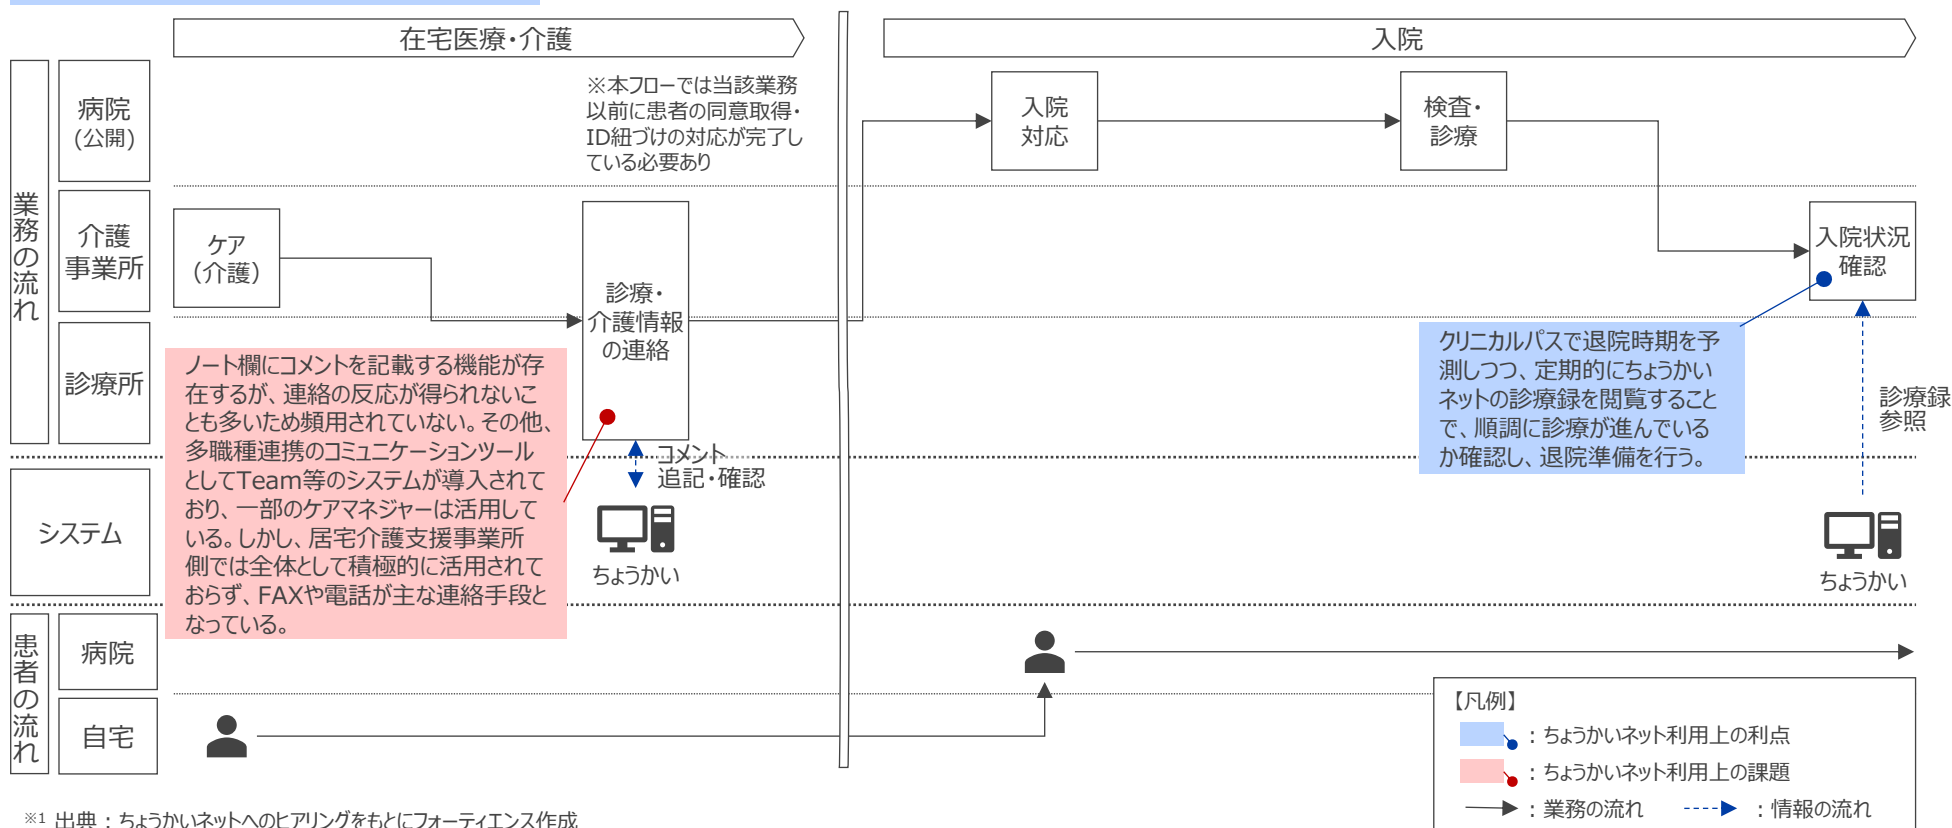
在宅医療・介護

入院

業務の流れ

病院（公開）

介護事業所

診療所

システム

患者の流れ

病院

自宅

※本フローでは当該業務以前に患者の同意取得・ID紐づけの対応が完了している必要あり

ケア（介護）

診療・介護情報の連絡

ノート欄にコメントを記載する機能が存在するが、連絡の反応が得られないことも多いため頻用されていない。その他、多職種連携のコミュニケーションツールとしてTeam等のシステムが導入されており、一部のケアマネジャーは活用している。しかし、居宅介護支援事業所側では全体として積極的に活用されておらず、FAXや電話が主な連絡手段となっている。

コメント追記・確認

ちょうかい

入院対応

検査・診療

入院状況確認

クリニカルパスで退院時期を予測しつつ、定期的にちょうかいネットの診療録を閲覧することで、順調に診療が進んでいるか確認し、退院準備を行う。

診療録参照

ちょうかい

【凡例】
：ちょうかいネット利用上の利点
：ちょうかいネット利用上の課題
：業務の流れ　：情報の流れ

※1 出典：ちょうかいネットへのヒアリングをもとにフォーティエンス作成